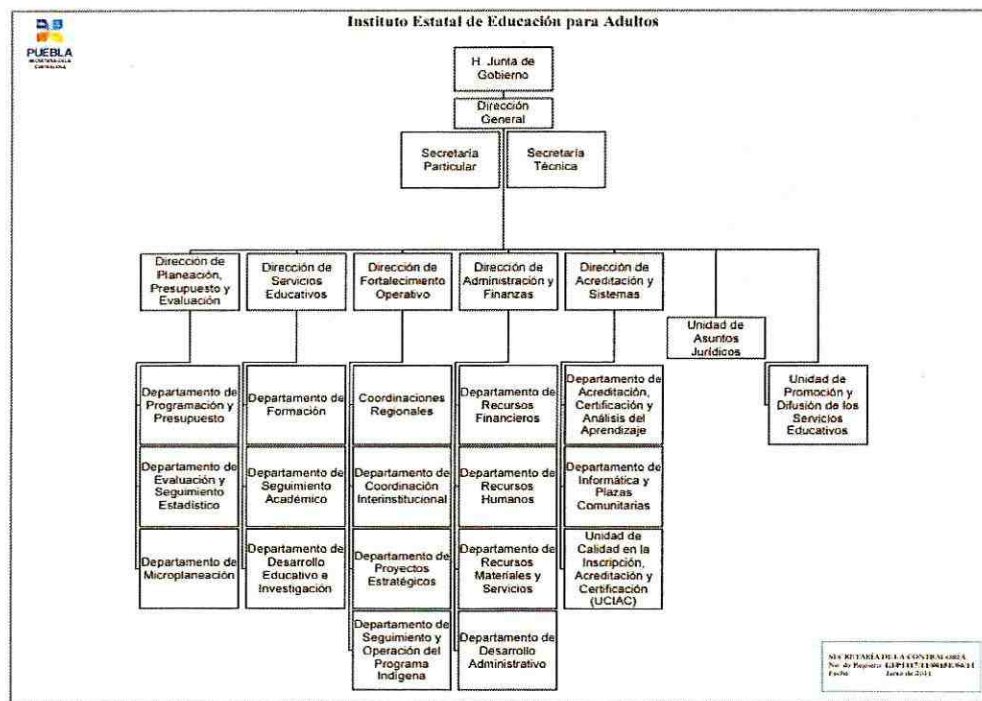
PUEBLA
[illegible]

Instituto Estatal de Educación para Adultos

H. Junta de Gobierno

Dirección General

Secretaría Particular

Secretaría Técnica

Dirección de Planeación, Presupuesto y Evaluación

Dirección de Servicios Educativos

Dirección de Fortalecimiento Operativo

Dirección de Administración y Finanzas

Dirección de Acreditación y Sistemas

Unidad de Asuntos Jurídicos

Unidad de Promoción y Difusión de los Servicios Educativos

Departamento de Programación y Presupuesto

Departamento de Evaluación y Seguimiento Estadístico

Departamento de Microplaneación

Departamento de Formación

Departamento de Seguimiento Académico

Departamento de Desarrollo Educativo e Investigación

Coordinaciones Regionales

Departamento de Coordinación Interinstitucional

Departamento de Proyectos Estratégicos

Departamento de Seguimiento y Operación del Programa Indígena

Departamento de Recursos Financieros

Departamento de Recursos Humanos

Departamento de Recursos Materiales y Servicios

Departamento de Desarrollo Administrativo

Departamento de Acreditación, Certificación y Análisis del Aprendizaje

Departamento de Informática y Plazas Comunitarias

Unidad de Calidad en la Inscripción, Acreditación y Certificación (UCIAC)

SECRETARÍA DE LA CONTRALORÍA
No. de Registro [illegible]
Fecha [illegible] de 2011